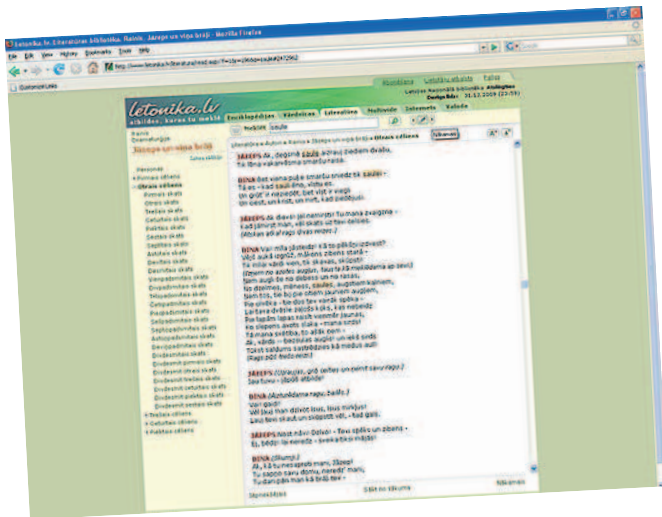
letonika.lv Literatūras bibliotēka. Rainis. Jāzeps un viņa brāļi - Mozilla Firefox

File Edit View History Bookmarks Tools Help

Customize Links

letonika.lv
atbildes, kuras tu meklē

Enciklopēdijas Vārdnīcas Literatūra Multivide Interneta Ražots

Rainis
Dramaturģija
Jāzeps un viņa brāļi

Personas
Pirmais cēliens
Otrais cēliens
Pirmais skats
Otrais skats
Trešais skats
Ceturtais skats
Piektais skats
Sestais skats
Septītais skats
Astotais skats
Devītais skats
Desmitais skats
Vienpadsmitais skats
Divpadsmitais skats
Trīspadsmitais skats
Četrpadsmitais skats
Piecpadsmitais skats
Sešpadsmitais skats
Septiņpadsmitais skats
Astoņpadsmitais skats
Deviņpadsmitais skats
Divdesmitais skats
Divdesmit pirmais skats
Divdesmit otrais skats
Divdesmit trešais skats
Divdesmit ceturtais skats
Divdesmit piektais skats
Divdesmit sestais skats
Trešais cēliens
Ceturtais cēliens
Piektais cēliens

saule

Literatūra » Autori » Rainis » Jāzeps un viņa brāļi » Otrais cēliens

JĀZEPS Ak, degsnā saule acraug ziedem dvašu.
To tikai vakarēšama smaržu nesa.

BENA Bet viena pati smaržu smiedz tik saules -
Tā es - kad saul tino, viņu es.
Un grūt' ir nespēdt, bet viņš ir viegli
Un ceut, un kvit, un nort, kad pieššļauj.

JĀZEPS Ak dievs! Jel nemirstīt! Tu mana žvaigzne -
Kad jāmirst man, vēl skats uz tavu dzīvi.
(Atskan aši vaiga divas reizes.)

BENA Vai mīla jāsteidz! Kā to pēkšņi izdevat?
Vēlu sauli atgrūž, mākens zibens starā -
To mīlai vārdi vien, tik skavas, sk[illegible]
Jūtiem no acotes augšus, tavu kā mēnešlauma ap sevīd
Tavs augli ir no debess un no rasas,
No dzelmes, mēness, saules, augstam kalniem,
Nēm tos, bet kā pie citiem jauniem augļiem,
Tie sāniņa - bez dos tev vardo spēka -
Lai tava dvēsle zaļošs kā ļes, kas nebeidz
Pie tavām lūpas nezin, viņa jaunas,
Kā slāpēm avots dzīvs - mana sirds!
Tā mana sirdsiba, to atdot com -
Ak, vārdu - bezdeļiem augli! un vēl sirds
Tokst saldums saspiedzies kā medus auli
(Rāpj pār tiešu mīlī.)

JĀZEPS (Uztraucas, grib ieiet un pienīt savu rāpu.)
Sauksnu - atpūst atbilde!

BENA (Aizturēdama rāpu, beidz.)
Vai gaidi!
Vēl šeu) tran dzīvot tiem, leus mīšļvei!
Lauj šenī skauši un skūpstīt vēl, - kad gaus.

JĀZEPS Ko! Nāvi Dziesi - Tavs spēks un zibens -
Ei, bēdz! Ja nenāk - svešajā kā māja!

BENA (Skumji.)
Ak, kā tu mani aprobi mani, Jāzep!
Tu sapņo savu domu, neredzi' mani,
Tu dancojies man kā brāļi tev -

Iepriekšējais Sākt no sākuma Nākamais